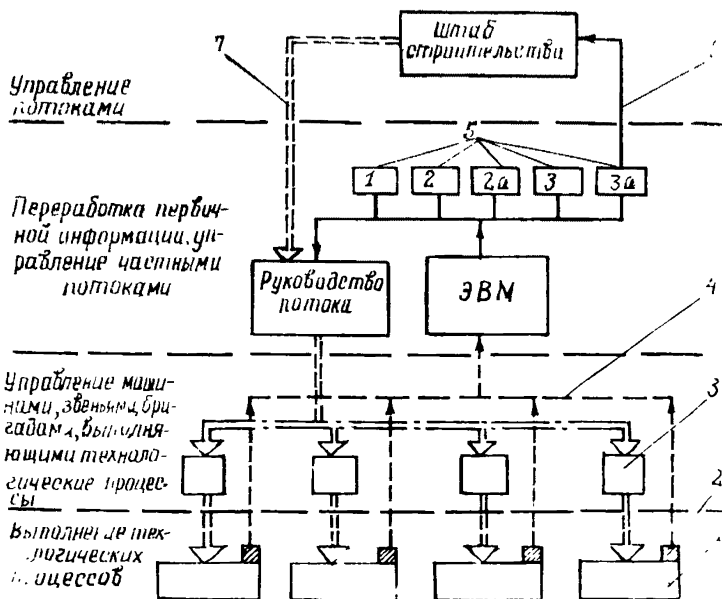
Штаб строительства

7

Управление потоками

5

1 2 2а 3 3а

Переработка первичной информации, управление частными потоками

Руководство потока

ЭВМ

4

Управление машинами, звеньями, бригадами, выполняющими технологические процессы

3

2

Выполнение технологических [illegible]оцессов